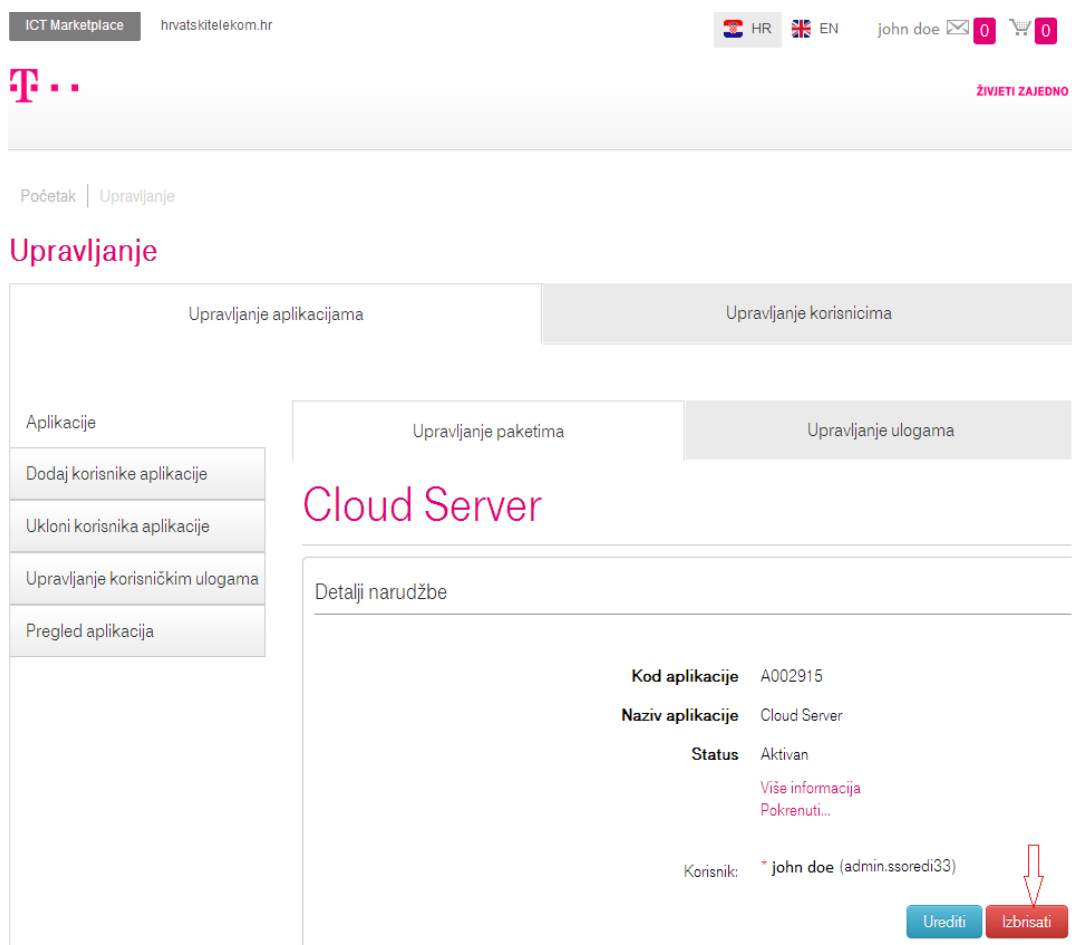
ICT Marketplace hrvatskitelekom.hr

HR EN john doe 0 0

T · ·

ŽIVJETI ZAJEDNO

Početak | Upravljanje

Upravljanje

Upravljanje aplikacijama

Upravljanje korisnicima

Aplikacije

Dodaj korisnike aplikacije

Ukloni korisnika aplikacije

Upravljanje korisničkim ulogama

Pregled aplikacija

Upravljanje paketima

Upravljanje ulogama

Cloud Server

Detalji narudžbe

| | |
|---|---|
| Kod aplikacije | A002915 |
| Naziv aplikacije | Cloud Server |
| Status | Aktivan |

Više informacija
Pokrenuti...

Korisnik: * john doe (admin.ssoredi33)

Urediti Izbrisati